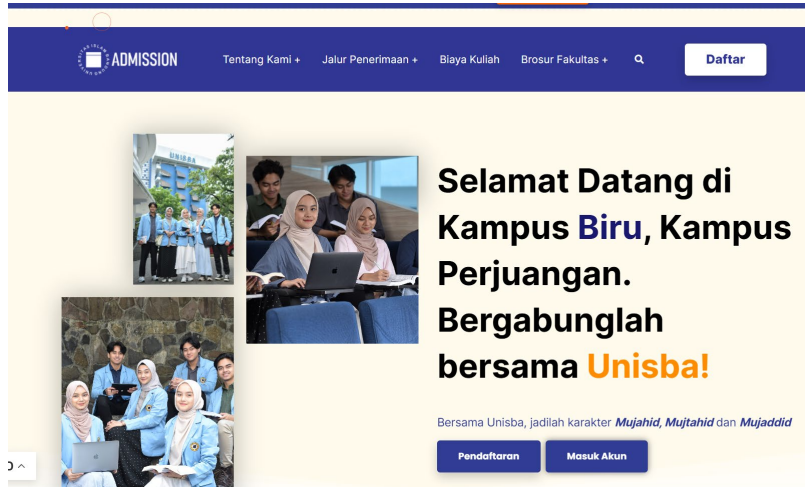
ADMISSION

Tentang Kami + Jalur Penerimaan + Biaya Kuliah Brosur Fakultas + Daftar

UNISBA

Selamat Datang di Kampus Biru, Kampus Perjuangan. Bergabunglah bersama Unisba!

Bersama Unisba, jadilah karakter Mujahid, Mujtahid dan Mujaddid

Pendaftaran Masuk Akun